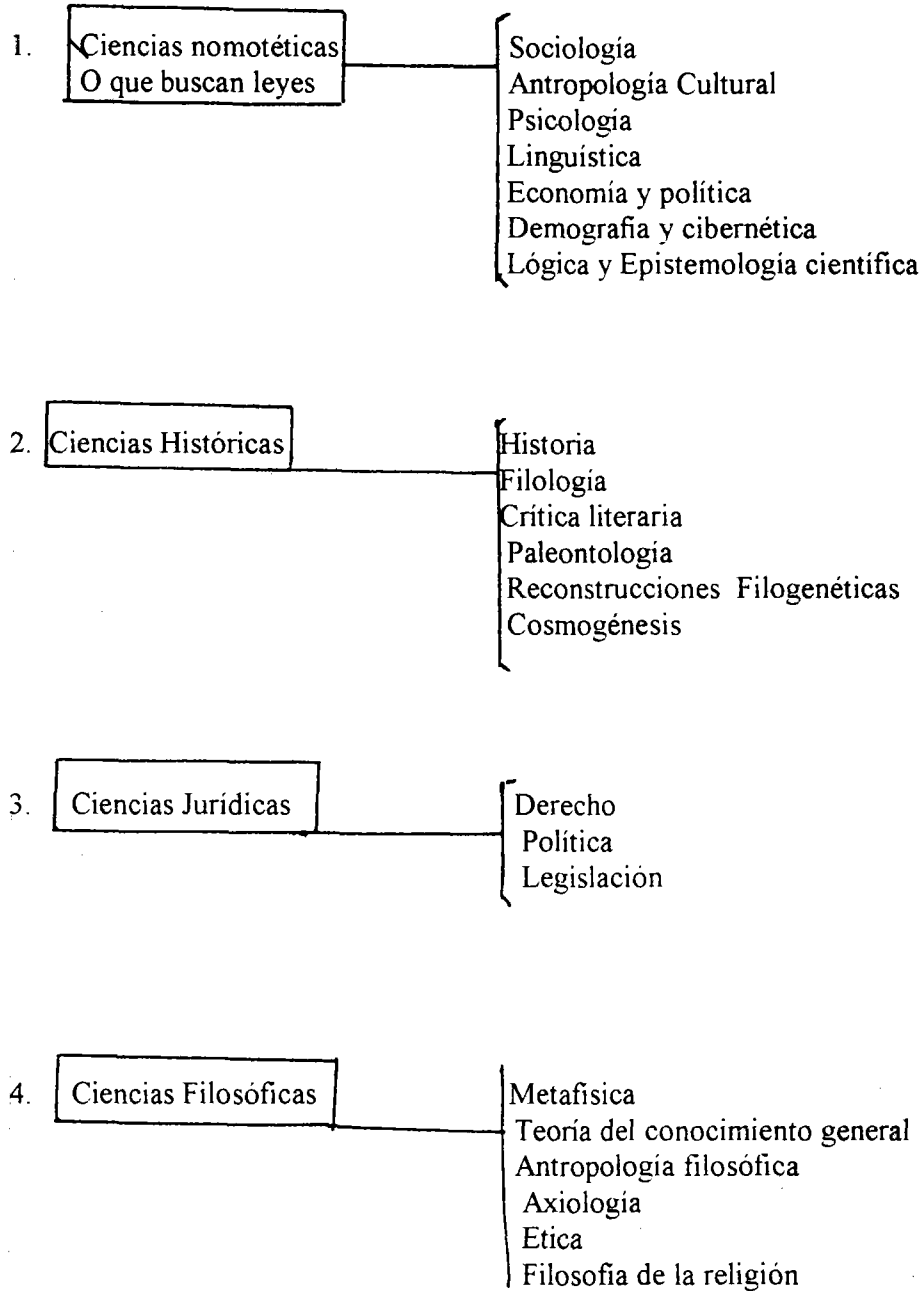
1. Ciencias nomotéticas
O que buscan leyes

Sociología
Antropología Cultural
Psicología
Linguística
Economía y política
Demografia y cibernética
Lógica y Epistemología científica

2. Ciencias Históricas

Historia
Filologia
Crítica literaria
Paleontología
Reconstrucciones Filogenéticas
Cosmogénesis

3. Ciencias Jurídicas

Derecho
Política
Legislación

4. Ciencias Filosóficas

Metafisica
Teoría del conocimiento general
Antropología filosófica
Axiología
Etica
Filosofia de la religión